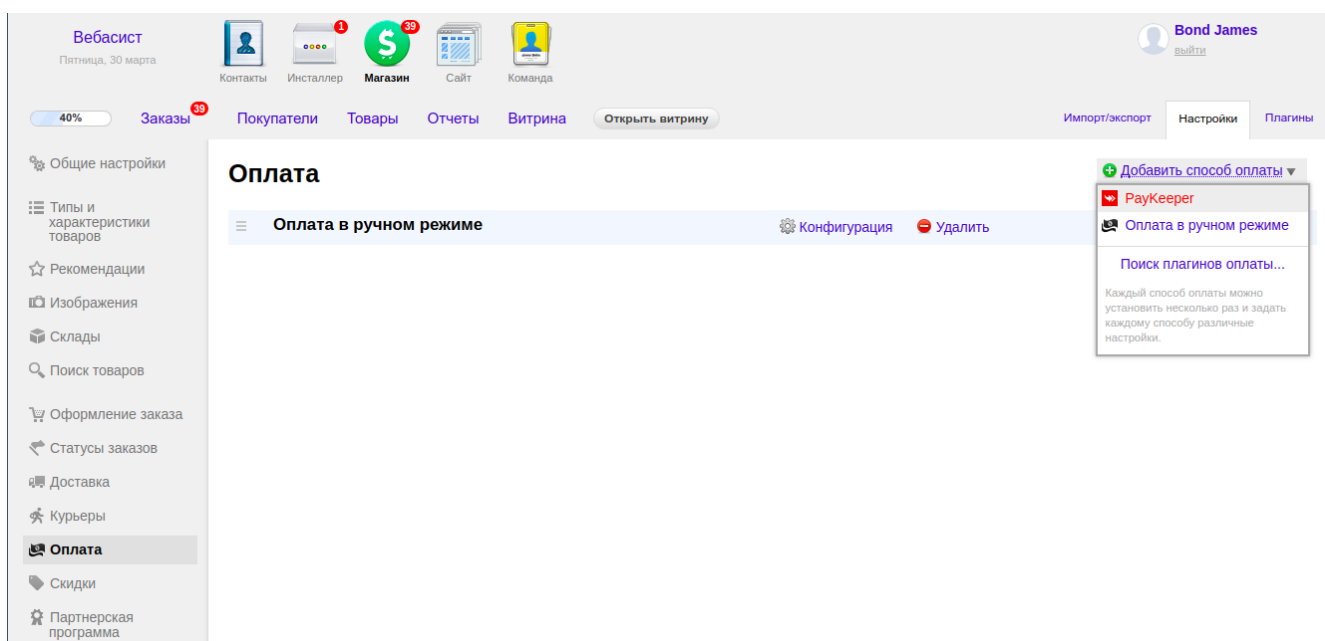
Вебасист
Пятница, 30 марта

Контакты
1
Инсталлер
39
Магазин
Сайт
Команда

Bond James
выйти

40%
Заказы 39
Покупатели
Товары
Отчеты
Витрина
Открыть витрину

Импорт/экспорт
Настройки
Плагины

Общие настройки
Типы и характеристики товаров
Рекомендации
Изображения
Склады
Поиск товаров
Оформление заказа
Статусы заказов
Доставка
Курьеры
Оплата
Скидки
Партнерская программа

Оплата

Добавить способ оплаты

PayKeeper
Оплата в ручном режиме
Поиск плагинов оплаты...
Каждый способ оплаты можно установить несколько раз и задать каждому способу различные настройки.

Оплата в ручном режиме
Конфигурация
Удалить